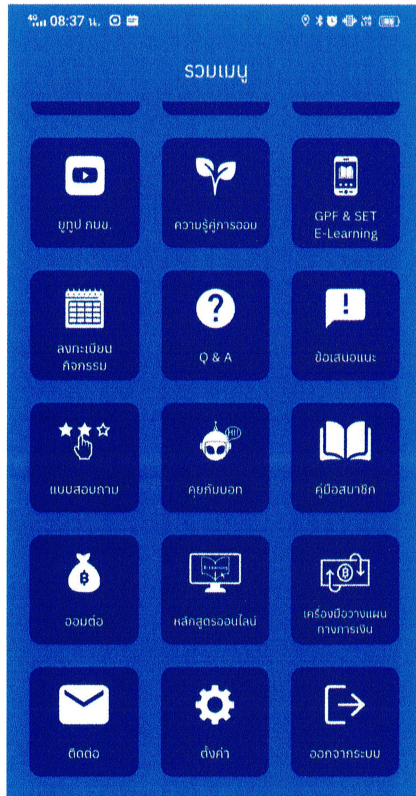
4G 08:37 น.

รวมเมนู

ยูทูป กบข.

ความรู้คู่การออม

GPF & SET E-Learning

ลงทะเบียนกิจกรรม

Q & A

ข้อเสนอแนะ

แบบสอบถาม

คุยกับบอท

HI!

คู่มือสมาชิก

ออมต่อ

หลักสูตรออนไลน์

เครื่องมือวางแผนทางการเงิน

ติดต่อ

ตั้งค่า

ออกจากระบบ